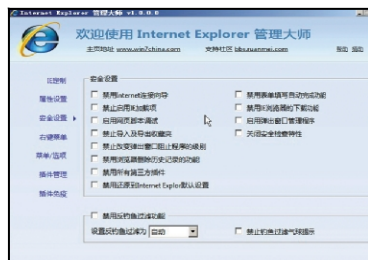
Internet Explorer 管理大师 v1.0.0.0

欢迎使用 Internet Explorer 管理大师

主页地址 www.win7china.com 支持社区 bbs.ruanmei.com 帮助 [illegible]

IE限制

隐私设置

安全设置

右键菜单

菜单/工具栏

插件管理

插件免疫

安全设置

禁用Internet连接向导

禁止启用IE加载项

启用网页脚本调试

禁止导入及导出收藏夹

禁止改变Internet窗口在程序间的级别

禁用浏览器删除历史记录的功能

禁用所有第三方插件

禁用还原到Internet Explorer默认设置

禁用表单填写自动完成功能

禁用IE浏览器的下载功能

启用弹出窗口管理程序

关闭安全检查特性

禁用反钓鱼过滤功能

设置反钓鱼过滤方式 自动

禁止钓鱼过滤气球提示